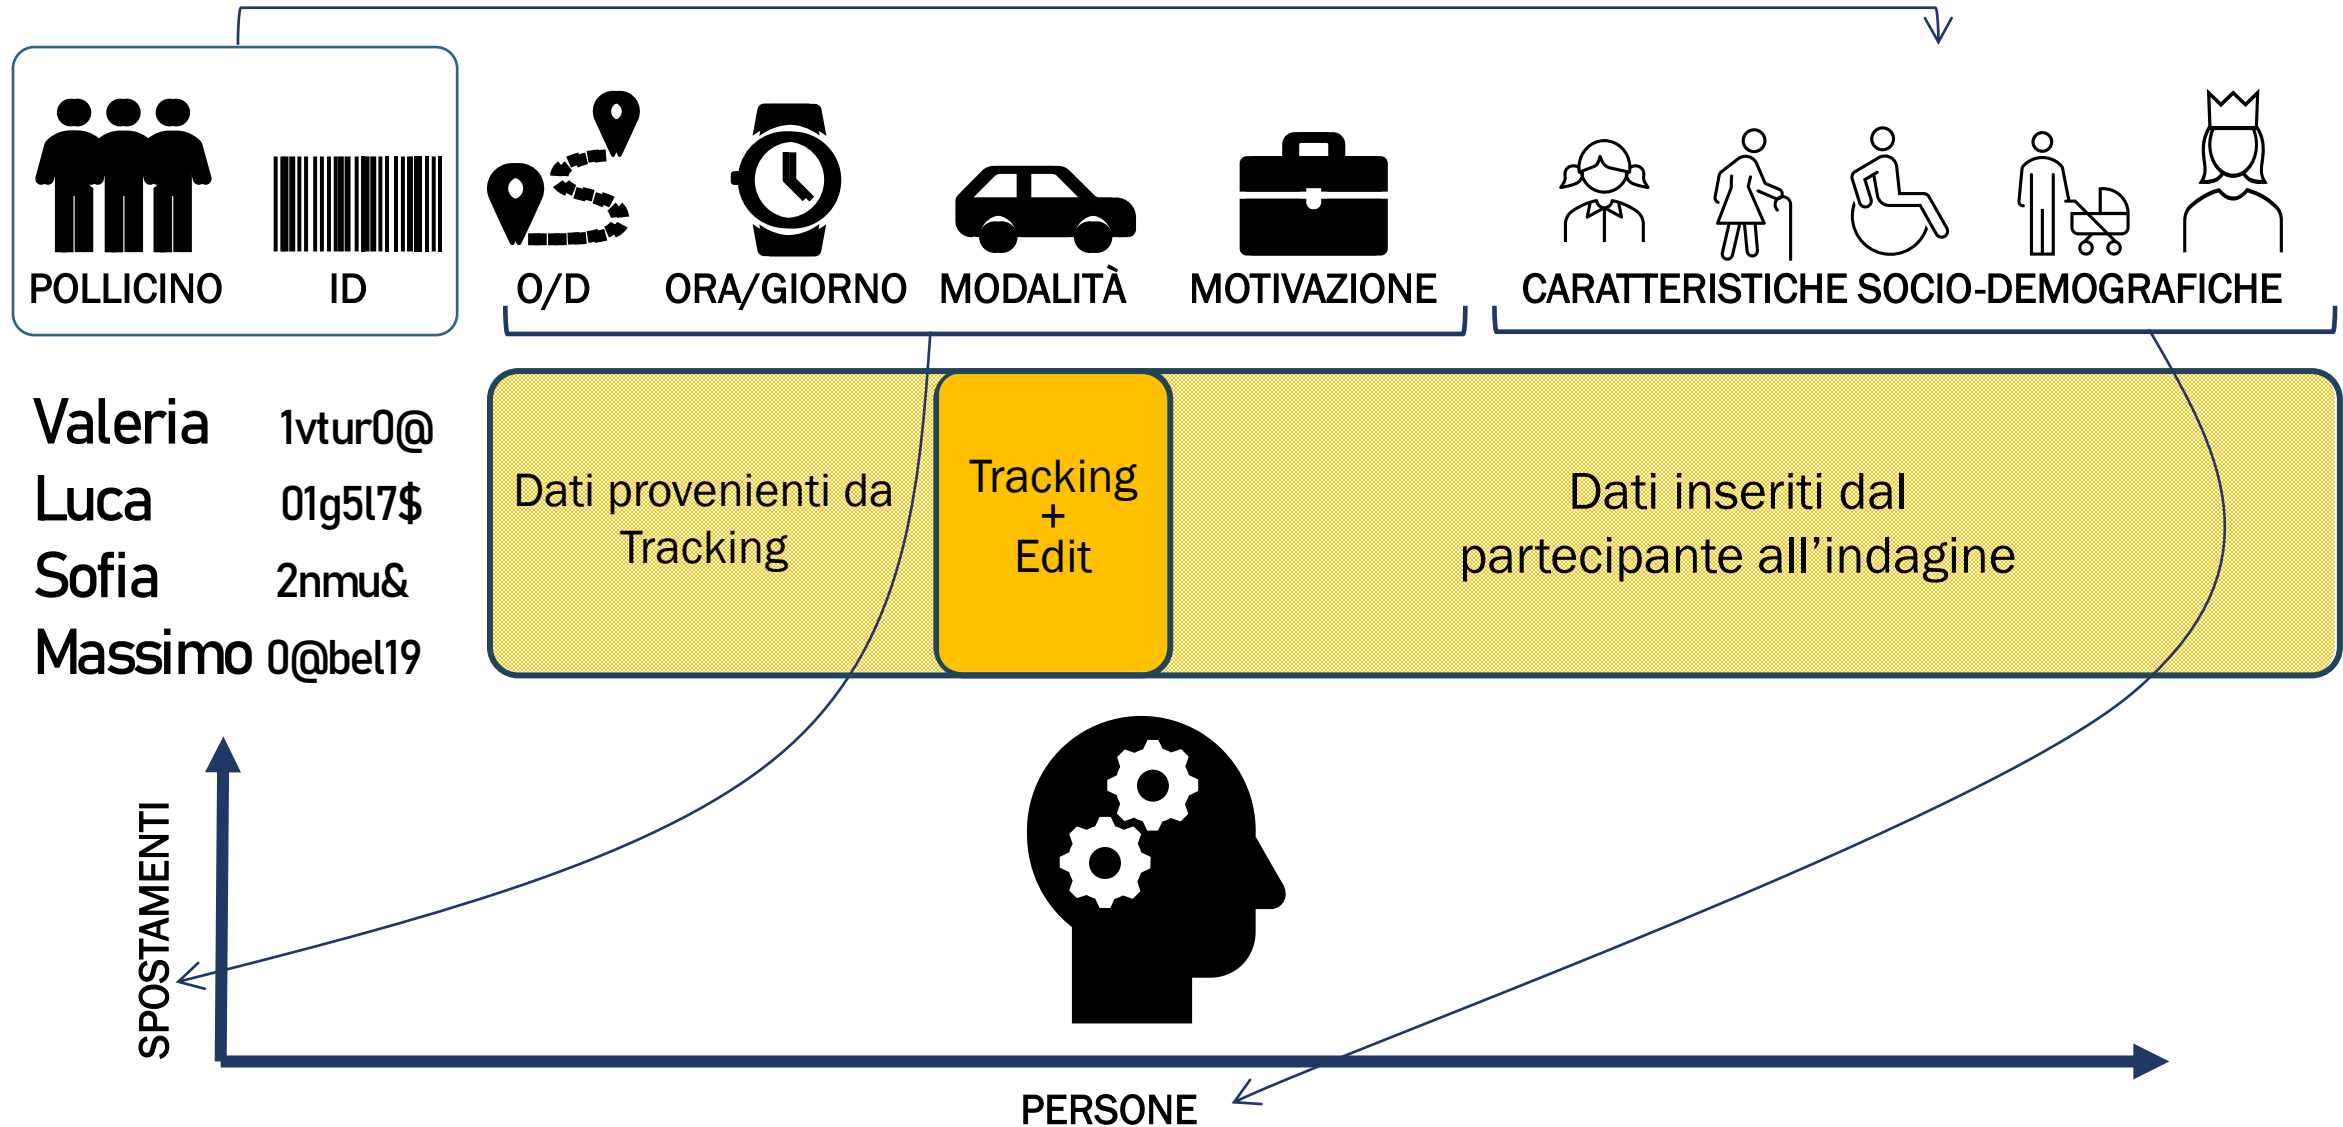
POLLICINO ID

O/D ORA/GIORNO MODALITÀ MOTIVAZIONE

CARATTERISTICHE SOCIO-DEMOGRAFICHE

Valeria 1vtur0@
Luca 01g5l7$
Sofia 2nmu&
Massimo 0@bel19

Dati provenienti da Tracking

Tracking + Edit

Dati inseriti dal partecipante all'indagine

SPOSTAMENTI

PERSONE